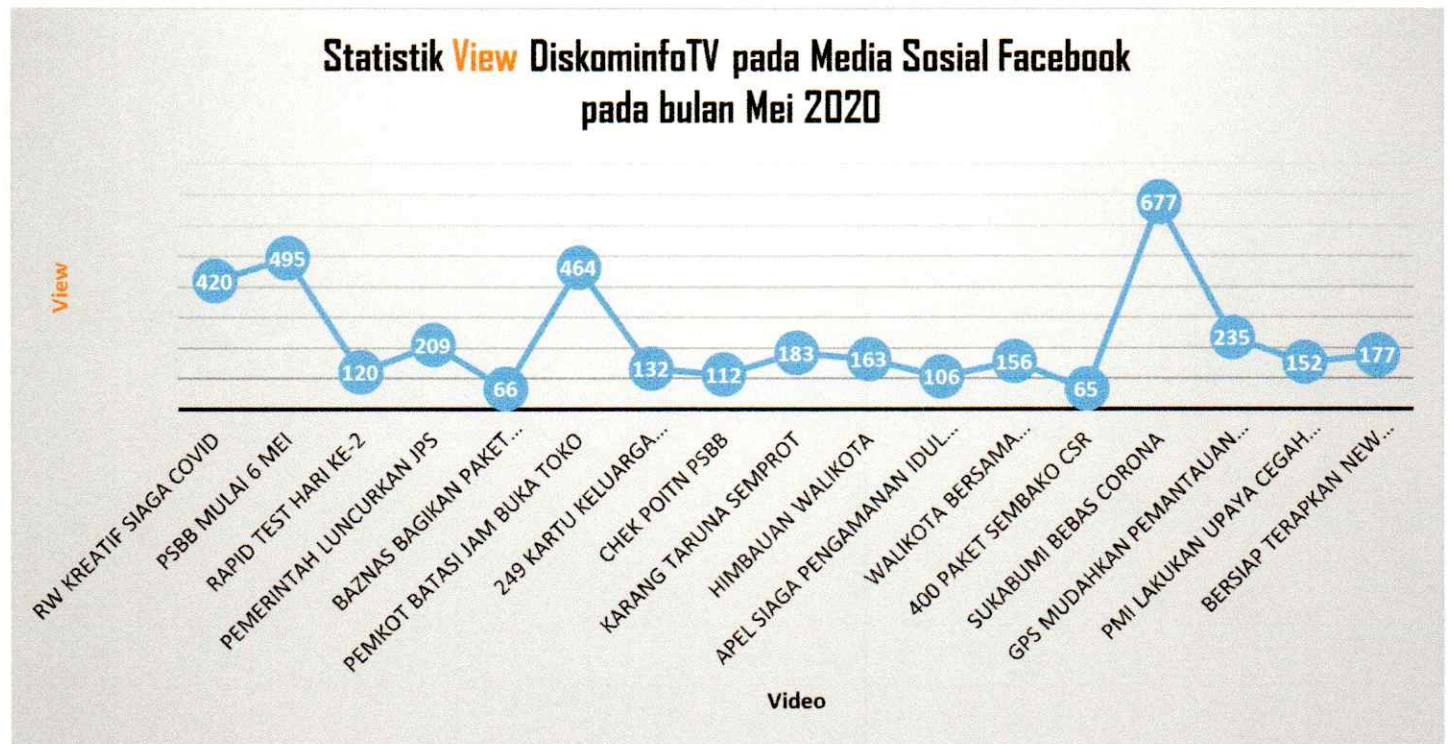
Statistik View DiskominfoTV pada Media Sosial Facebook pada bulan Mei 2020

View

420
495
120
209
66
464
132
112
183
163
106
156
65
677
235
152
177

RW KREATIF SIAGA COVID
PSBB MULAI 6 MEI
RAPID TEST HARI KE-2
PEMERINTAH LUNCURKAN JPS
BAZNAS BAGIKAN PAKET...
PEMKOT BATASI JAM BUKA TOKO
249 KARTU KELUARGA...
CHEK POITN PSBB
KARANG TARUNA SEMPROT
HIMBAUAN WALIKOTA
APEL SIAGA PENGAMANAN IDUL...
WALIKOTA BERSAMA...
400 PAKET SEMBAKO CSR
SUKABUMI BEBAS CORONA
GPS MUDAHKAN PEMANTAUAN...
PMI LAKUKAN UPAYA CEGAH...
BERSIAP TERAPKAN NEW...

Video